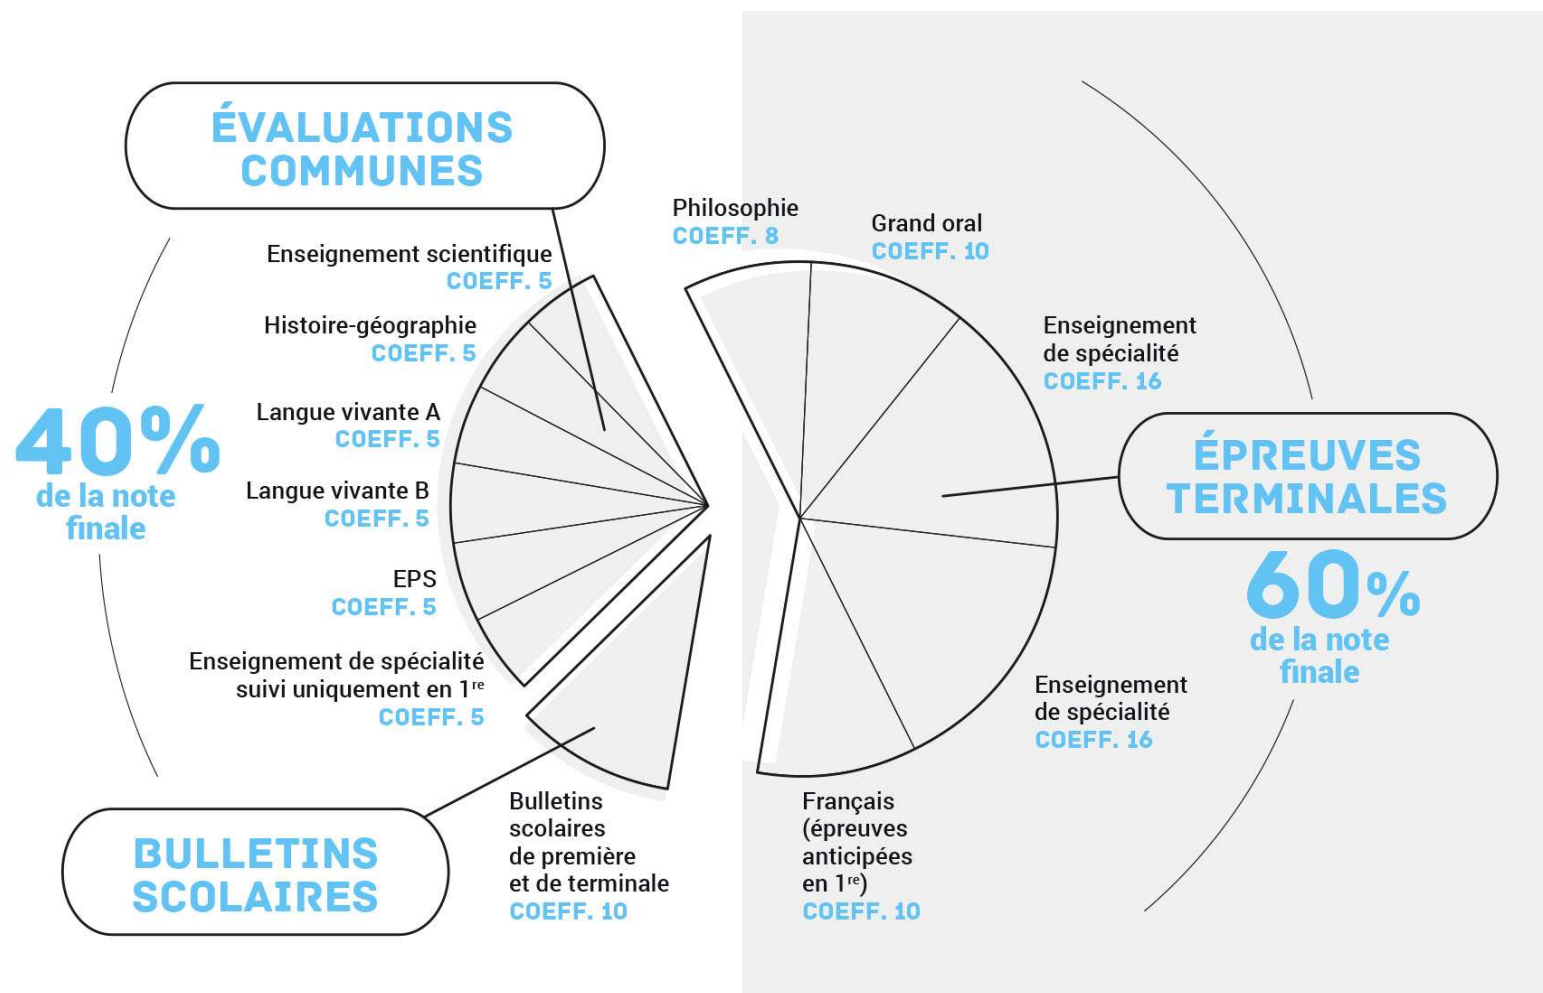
ÉVALUATIONS COMMUNES

Enseignement scientifique
COEFF. 5

Histoire-géographie
COEFF. 5

Langue vivante A
COEFF. 5

Langue vivante B
COEFF. 5

EPS
COEFF. 5

Enseignement de spécialité suivi uniquement en 1$^{re}$
COEFF. 5

40% de la note finale

BULLETINS SCOLAIRES

Bulletins scolaires de première et de terminale
COEFF. 10

Philosophie
COEFF. 8

Grand oral
COEFF. 10

Enseignement de spécialité
COEFF. 16

ÉPREUVES TERMINALES

60% de la note finale

Enseignement de spécialité
COEFF. 16

Français (épreuves anticipées en 1$^{re}$)
COEFF. 10